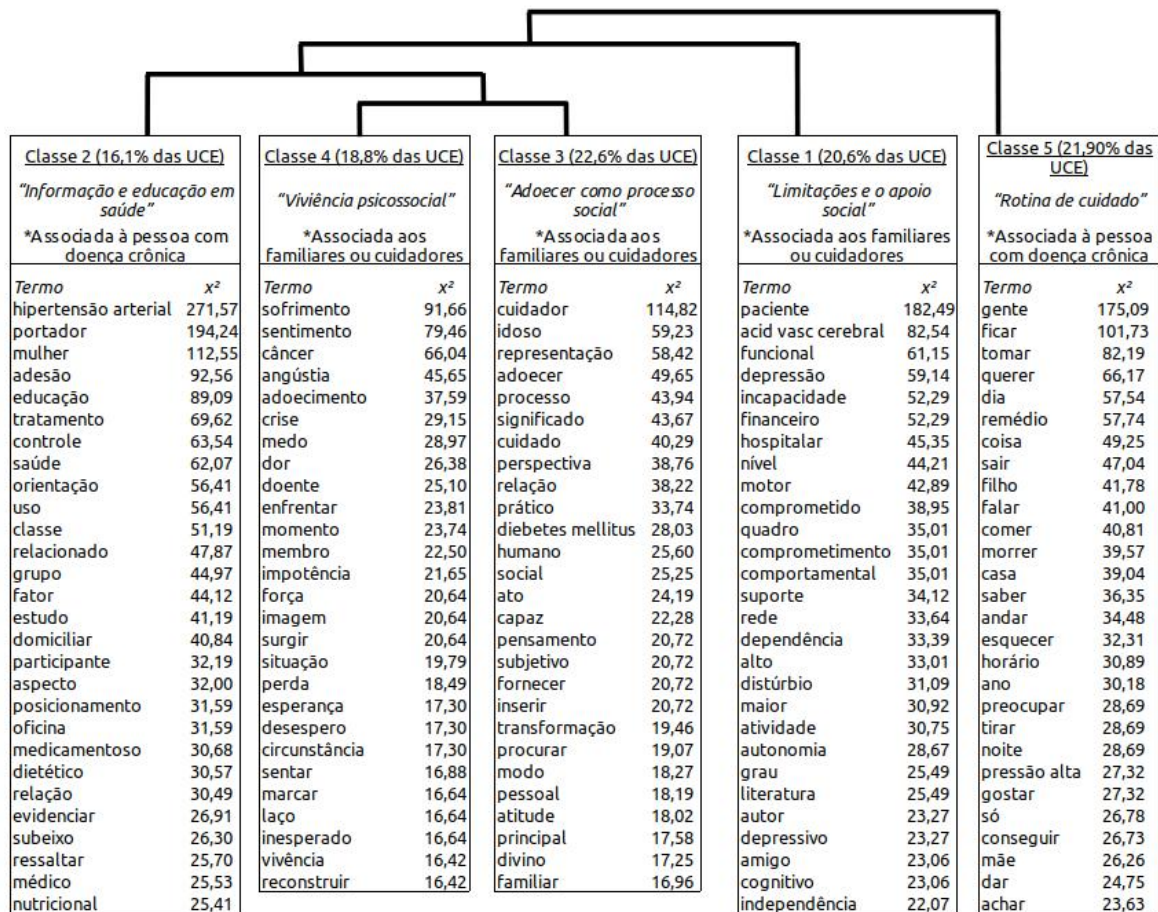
Classe 2 (16,1% das UCE)

"Informação e educação em saúde"

*Associada à pessoa com doença crônica

| Termo | $x^2$ |
|---|---|
| hipertensão arterial | 271,57 |
| portador | 194,24 |
| mulher | 112,55 |
| adesão | 92,56 |
| educação | 89,09 |
| tratamento | 69,62 |
| controle | 63,54 |
| saúde | 62,07 |
| orientação | 56,41 |
| uso | 56,41 |
| classe | 51,19 |
| relacionado | 47,87 |
| grupo | 44,97 |
| fator | 44,12 |
| estudo | 41,19 |
| domiciliar | 40,84 |
| participante | 32,19 |
| aspecto | 32,00 |
| posicionamento | 31,59 |
| oficina | 31,59 |
| medicamentoso | 30,68 |
| dietético | 30,57 |
| relação | 30,49 |
| evidenciar | 26,91 |
| subeixo | 26,30 |
| ressaltar | 25,70 |
| médico | 25,53 |
| nutricional | 25,41 |

Classe 4 (18,8% das UCE)

"Vivência psicossocial"

*Associada aos familiares ou cuidadores

| Termo | $x^2$ |
|---|---|
| sofrimento | 91,66 |
| sentimento | 79,46 |
| câncer | 66,04 |
| angústia | 45,65 |
| adoecimento | 37,59 |
| crise | 29,15 |
| medo | 28,97 |
| dor | 26,38 |
| doente | 25,10 |
| enfrentar | 23,81 |
| momento | 23,74 |
| membro | 22,50 |
| impotência | 21,65 |
| força | 20,64 |
| imagem | 20,64 |
| surgir | 20,64 |
| situação | 19,79 |
| perda | 18,49 |
| esperança | 17,30 |
| desespero | 17,30 |
| circunstância | 17,30 |
| sentar | 16,88 |
| marcar | 16,64 |
| laço | 16,64 |
| inesperado | 16,64 |
| vivência | 16,42 |
| reconstruir | 16,42 |

Classe 3 (22,6% das UCE)

"Adoecer como processo social"

*Associada aos familiares ou cuidadores

| Termo | $x^2$ |
|---|---|
| cuidador | 114,82 |
| idoso | 59,23 |
| representação | 58,42 |
| adoecer | 49,65 |
| processo | 43,94 |
| significado | 43,67 |
| cuidado | 40,29 |
| perspectiva | 38,76 |
| relação | 38,22 |
| prático | 33,74 |
| diebetes mellitus | 28,03 |
| humano | 25,60 |
| social | 25,25 |
| ato | 24,19 |
| capaz | 22,28 |
| pensamento | 20,72 |
| subjetivo | 20,72 |
| fornecer | 20,72 |
| inserir | 20,72 |
| transformação | 19,46 |
| procurar | 19,07 |
| modo | 18,27 |
| pessoal | 18,19 |
| atitude | 18,02 |
| principal | 17,58 |
| divino | 17,25 |
| familiar | 16,96 |

Classe 1 (20,6% das UCE)

"Limitações e o apoio social"

*Associada aos familiares ou cuidadores

| Termo | $x^2$ |
|---|---|
| paciente | 182,49 |
| acid vasc cerebral | 82,54 |
| funcional | 61,15 |
| depressão | 59,14 |
| incapacidade | 52,29 |
| financeiro | 52,29 |
| hospitalar | 45,35 |
| nível | 44,21 |
| motor | 42,89 |
| comprometido | 38,95 |
| quadro | 35,01 |
| comprometimento | 35,01 |
| comportamental | 35,01 |
| suporte | 34,12 |
| rede | 33,64 |
| dependência | 33,39 |
| alto | 33,01 |
| distúrbio | 31,09 |
| maior | 30,92 |
| atividade | 30,75 |
| autonomia | 28,67 |
| grau | 25,49 |
| literatura | 25,49 |
| autor | 23,27 |
| depressivo | 23,27 |
| amigo | 23,06 |
| cognitivo | 23,06 |
| independência | 22,07 |

Classe 5 (21,90% das UCE)

"Rotina de cuidado"

*Associada à pessoa com doença crônica

| Termo | $x^2$ |
|---|---|
| gente | 175,09 |
| ficar | 101,73 |
| tomar | 82,19 |
| querer | 66,17 |
| dia | 57,54 |
| remédio | 57,74 |
| coisa | 49,25 |
| sair | 47,04 |
| filho | 41,78 |
| falar | 41,00 |
| comer | 40,81 |
| morrer | 39,57 |
| casa | 39,04 |
| saber | 36,35 |
| andar | 34,48 |
| esquecer | 32,31 |
| horário | 30,89 |
| ano | 30,18 |
| preocupar | 28,69 |
| tirar | 28,69 |
| noite | 28,69 |
| pressão alta | 27,32 |
| gostar | 27,32 |
| só | 26,78 |
| conseguir | 26,73 |
| mãe | 26,26 |
| dar | 24,75 |
| achar | 23,63 |